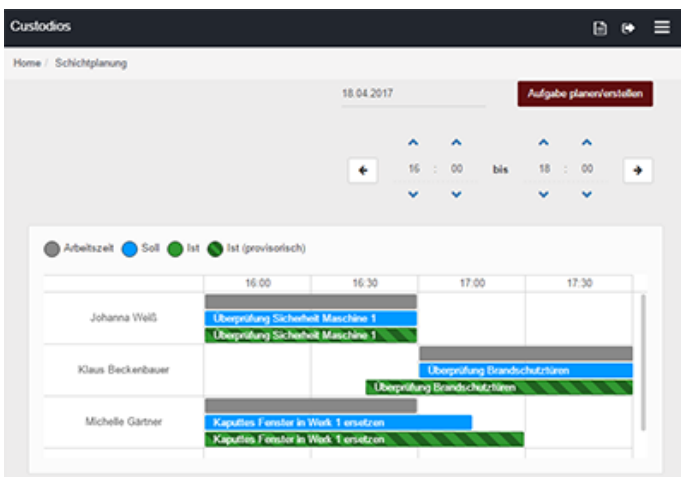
Custodios

Home / Schichtplanung

18.04.2017

Aufgabe planen/erstellen

16 : 00 bis 18 : 00

Arbeitszeit Soll Ist Ist (provisorisch)

| | 16:00 | 16:30 | 17:00 | 17:30 |
|---|---|---|---|---|
| Johanna Weiß | Überprüfung Sicherheit Maschine 1 | | | |
| | Überprüfung Sicherheit Maschine 1 | | | |
| Klaus Beckenbauer | | | Überprüfung Brandschutztüren | |
| | | Überprüfung Brandschutztüren | | |
| Michelle Gärtner | Kaputtes Fenster in Werk 1 ersetzen | | | |
| | Kaputtes Fenster in Werk 1 ersetzen | | | |